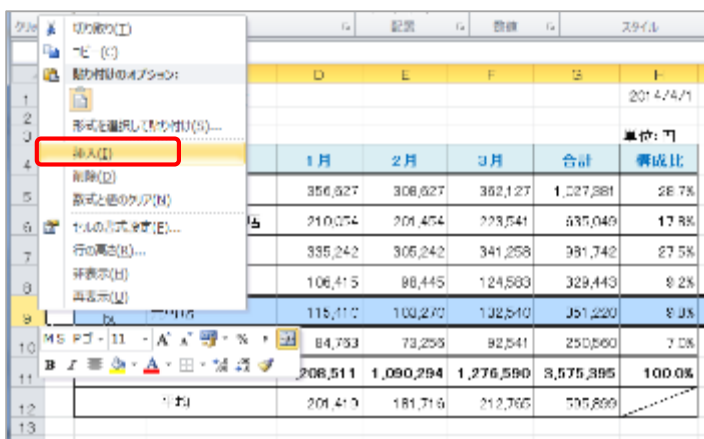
クリップ
切り取り(T)
コピー(C)
貼り付けのオプション:
形式を選択して貼り付け(S)...
挿入(I)
削除(D)
数式と値のクリア(N)
セルの書式設定(F)...
行の高さ(R)...
非表示(H)
再表示(U)

配置
数値
スタイル

MS Pゴ - 11 - A A
B I

| | D | E | F | G | H |
|---|---|---|---|---|---|
| 1 | | | | | 2014/4/1 |
| 2 | | | | | |
| 3 | | | | | 単位:円 |
| 4 | 1月 | 2月 | 3月 | 合計 | 構成比 |
| 5 | 356,627 | 308,627 | 362,127 | 1,027,381 | 28.7% |
| 6 | 210,054 | 201,454 | 223,541 | 635,049 | 17.8% |
| 7 | 335,242 | 305,242 | 341,258 | 981,742 | 27.5% |
| 8 | 106,415 | 98,445 | 124,583 | 329,443 | 9.2% |
| 9 | 115,410 | 103,270 | 132,540 | 351,220 | 9.8% |
| 10 | 84,763 | 73,256 | 92,541 | 250,560 | 7.0% |
| 11 | 208,511 | 1,090,294 | 1,276,590 | 3,575,395 | 100.0% |
| 12 | 201,410 | 181,716 | 212,765 | 595,899 | |
| 13 | | | | | |